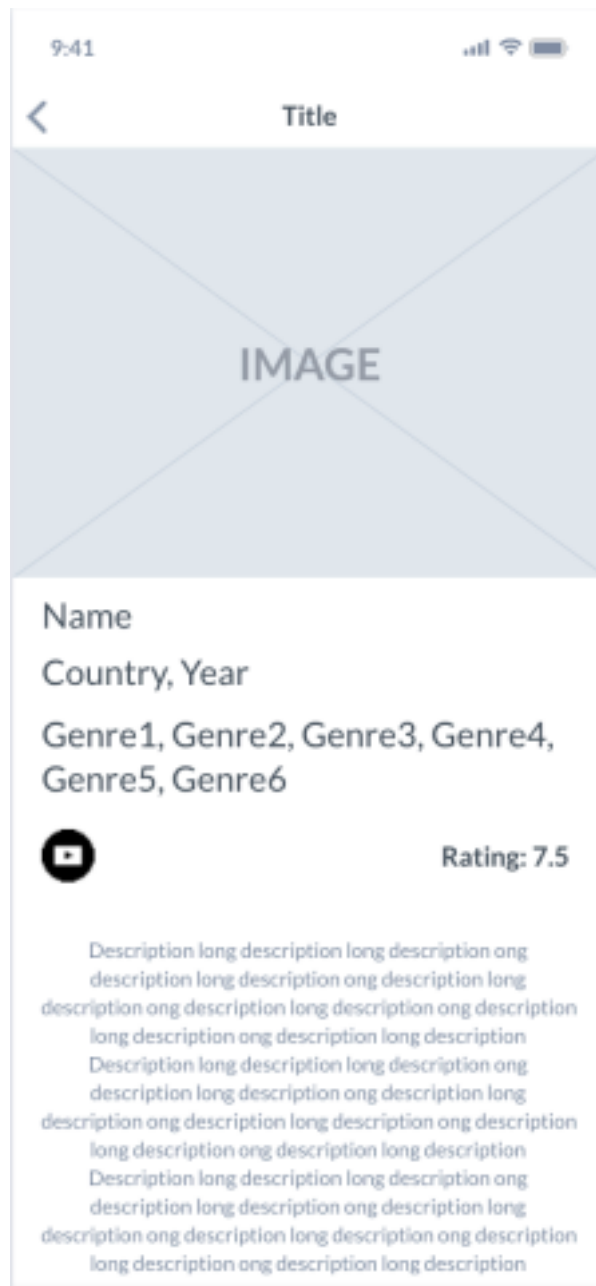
9:41

Title

IMAGE

Name

Country, Year

Genre1, Genre2, Genre3, Genre4, Genre5, Genre6

Rating: 7.5

Description long description long description ong description long description ong description long description ong description long description ong description long description ong description long description Description long description long description ong description long description ong description long description ong description long description ong description long description ong description long description Description long description long description ong description long description ong description long description ong description long description ong description long description ong description long description